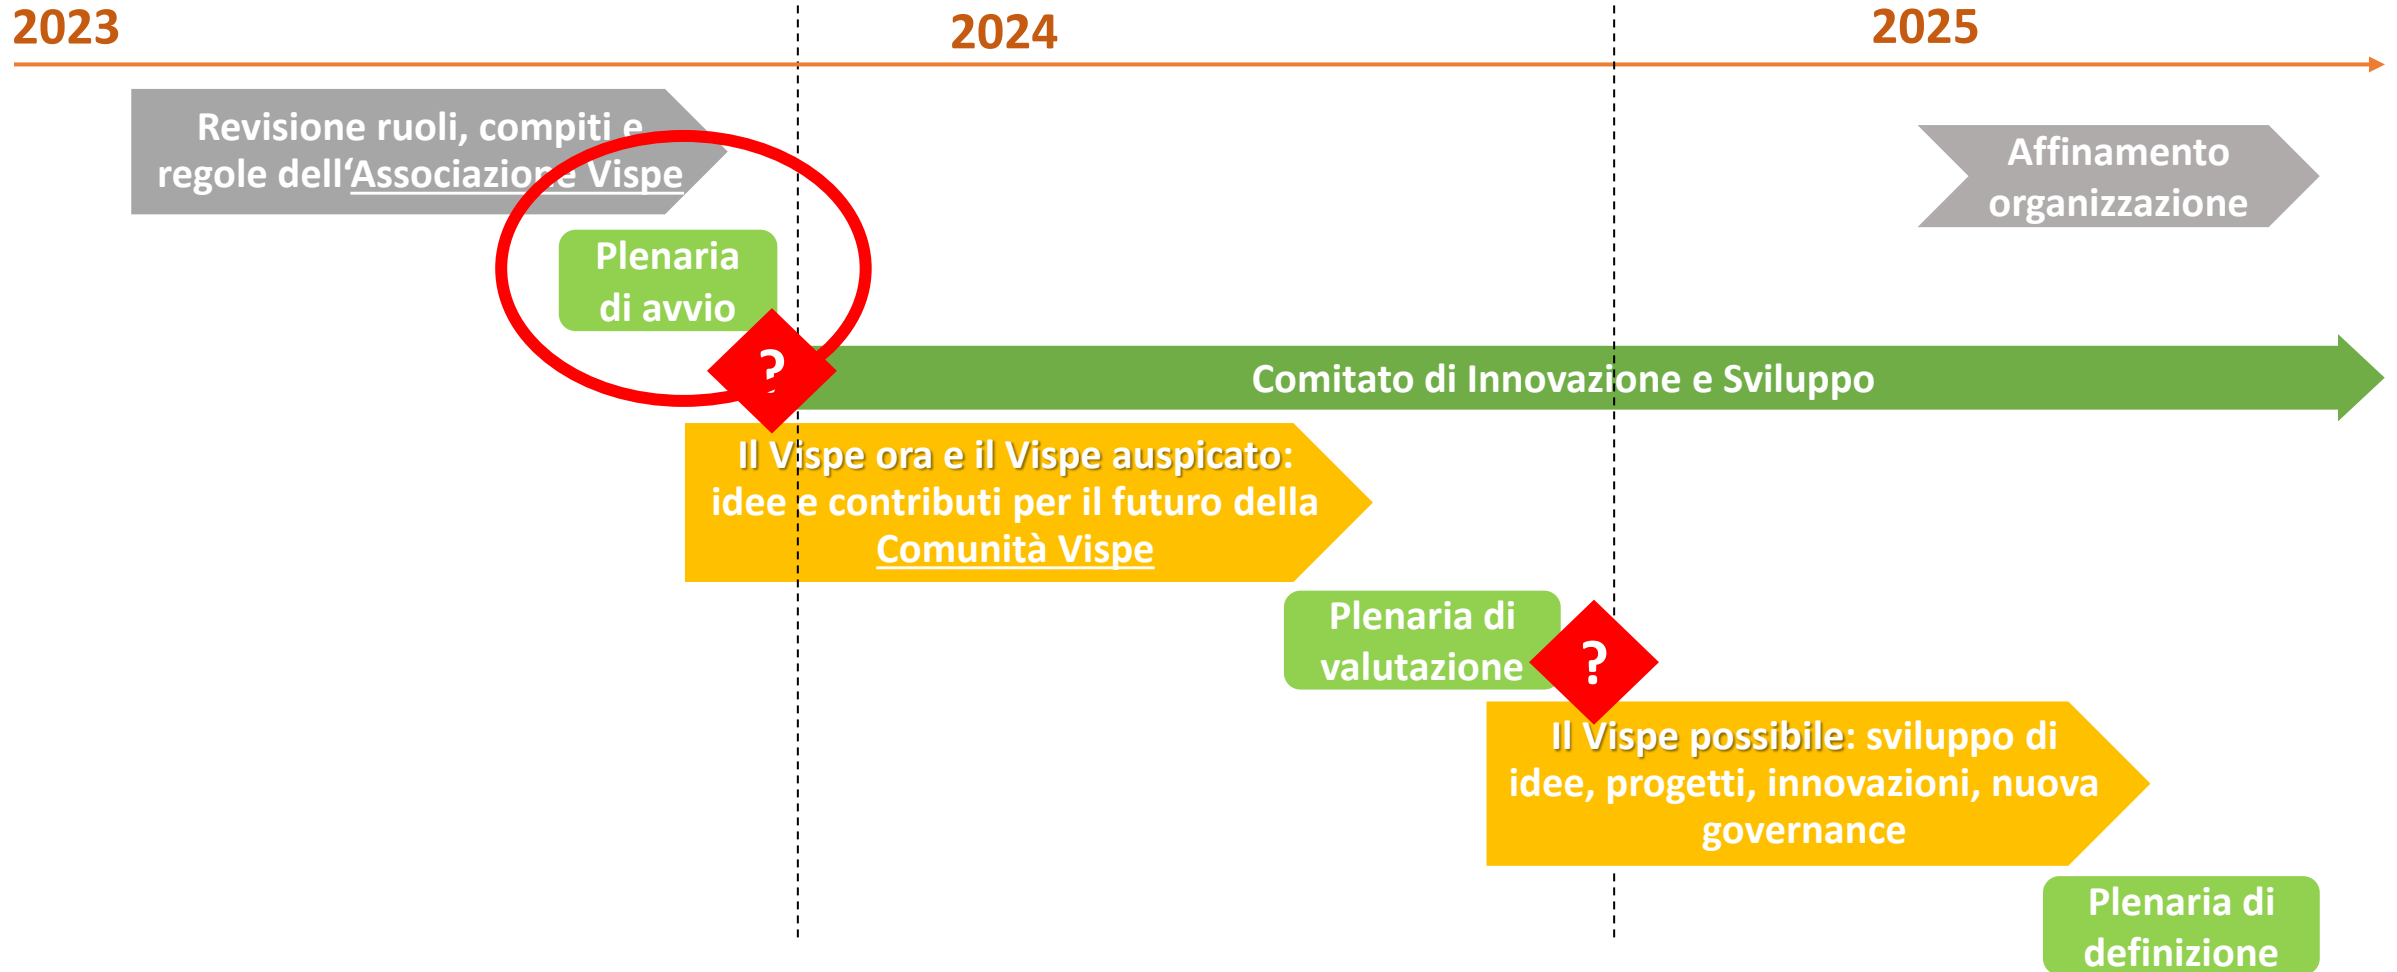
2023

2024

2025

Revisione ruoli, compiti e regole dell'Associazione Vispe

Affinamento organizzazione

Plenaria di avvio

?

Comitato di Innovazione e Sviluppo

Il Vispe ora e il Vispe auspicato: idee e contributi per il futuro della Comunità Vispe

Plenaria di valutazione

?

Il Vispe possibile: sviluppo di idee, progetti, innovazioni, nuova governance

Plenaria di definizione